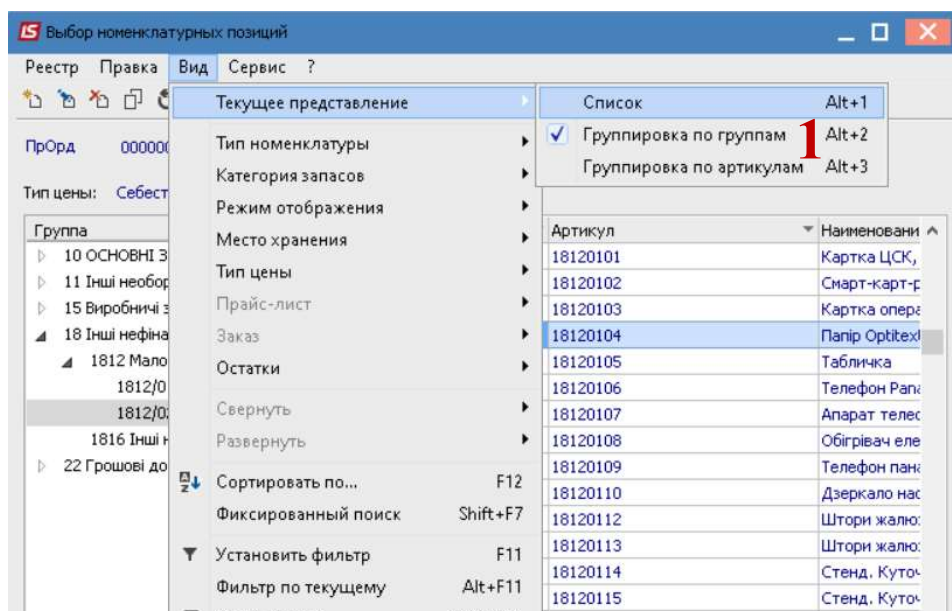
IS Выбор номенклатурных позиций

Реестр Правка Вид Сервис ?

ПрОрд 00000

Тип цены: Себест

Группа
10 ОСНОВНІ З
11 Інші необор
15 Виробничі з
18 Інші нефіна
1812 Мало
1812/0
1812/0
1816 Інші н
22 Грошові до

Текущее представление
Тип номенклатуры
Категория запасов
Режим отображения
Место хранения
Тип цены
Прайс-лист
Заказ
Остатки
Свернуть
Развернуть
Сортировать по... F12
Фиксированный поиск Shift+F7
Установить фильтр F11
Фильтр по текущему Alt+F11

Список Alt+1
Группировка по группам Alt+2
Группировка по артикулам Alt+3

1

| Артикул | Наименовани |
|---|---|
| 18120101 | Картка ЦСК, |
| 18120102 | Смарт-карт-р |
| 18120103 | Картка опера |
| 18120104 | Папір Optitex |
| 18120105 | Табличка |
| 18120106 | Телефон Pana |
| 18120107 | Апарат телес |
| 18120108 | Обігрівач еле |
| 18120109 | Телефон пана |
| 18120110 | Дзеркало нас |
| 18120112 | Штори жалю: |
| 18120113 | Штори жалю: |
| 18120114 | Стенд. Куточ |
| 18120115 | Стенд. Куточ |